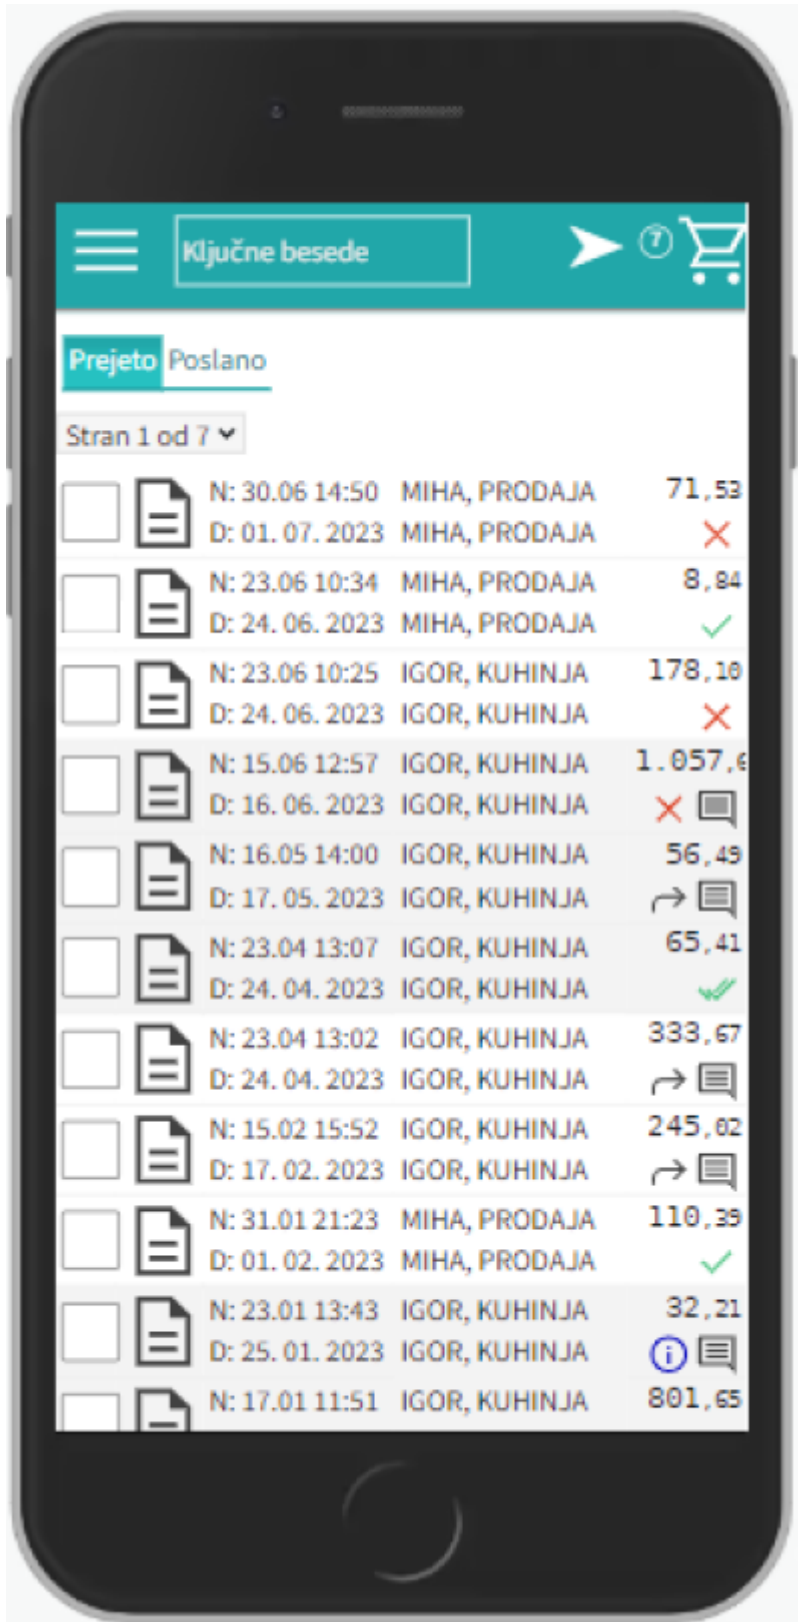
Ključne besede

?

Prejeto Poslano

Stran 1 od 7

N: 30.06 14:50 MIHA, PRODAJA 71,53
D: 01. 07. 2023 MIHA, PRODAJA

N: 23.06 10:34 MIHA, PRODAJA 8,84
D: 24. 06. 2023 MIHA, PRODAJA

N: 23.06 10:25 IGOR, KUHINJA 178,10
D: 24. 06. 2023 IGOR, KUHINJA

N: 15.06 12:57 IGOR, KUHINJA 1.057,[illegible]
D: 16. 06. 2023 IGOR, KUHINJA

N: 16.05 14:00 IGOR, KUHINJA 56,49
D: 17. 05. 2023 IGOR, KUHINJA

N: 23.04 13:07 IGOR, KUHINJA 65,41
D: 24. 04. 2023 IGOR, KUHINJA

N: 23.04 13:02 IGOR, KUHINJA 333,67
D: 24. 04. 2023 IGOR, KUHINJA

N: 15.02 15:52 IGOR, KUHINJA 245,02
D: 17. 02. 2023 IGOR, KUHINJA

N: 31.01 21:23 MIHA, PRODAJA 110,39
D: 01. 02. 2023 MIHA, PRODAJA

N: 23.01 13:43 IGOR, KUHINJA 32,21
D: 25. 01. 2023 IGOR, KUHINJA

N: 17.01 11:51 IGOR, KUHINJA 801,65